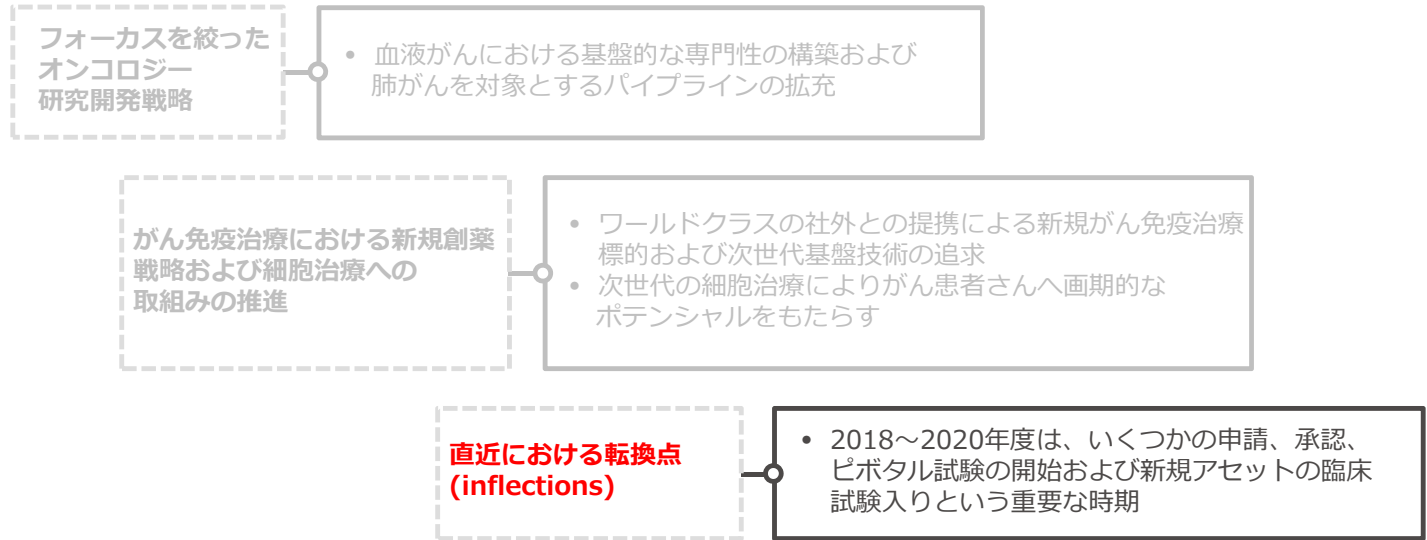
フォーカスを絞った
オンコロジー
研究開発戦略

• 血液がんにおける基盤的な専門性の構築および肺がんを対象とするパイプラインの拡充

がん免疫治療における新規創薬戦略および細胞治療への取組みの推進

• ワールドクラスの社外との提携による新規がん免疫治療標的および次世代基盤技術の追求
• 次世代の細胞治療によりがん患者さんへ画期的なポテンシャルをもたらす

直近における転換点
(inflections)

• 2018～2020年度は、いくつかの申請、承認、ピボタル試験の開始および新規アセットの臨床試験入りという重要な時期